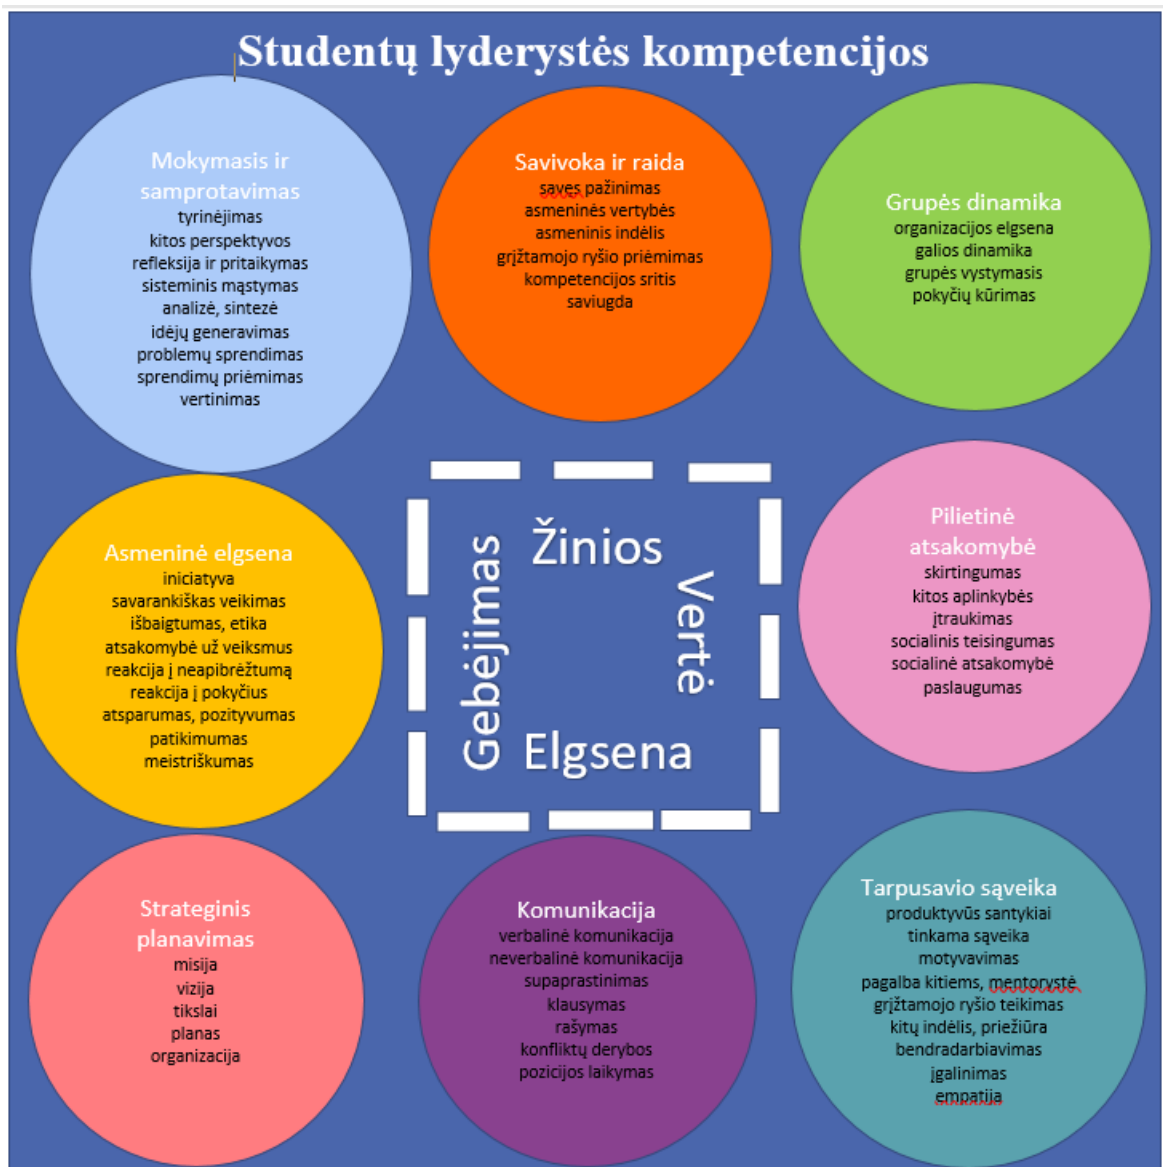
Studentų lyderystės kompetencijos

Mokymasis ir samprotavimas
tyrinėjimas
kitos perspektyvos
refleksija ir pritaikymas
sisteminis mąstymas
analizė, sintezė
idėjų generavimas
problemų sprendimas
sprendimų priėmimas
vertinimas

Savivoka ir raida
savęs pažinimas
asmeninės vertybės
asmeninis indėlis
grįžtamojo ryšio priėmimas
kompetencijos sritis
saviugda

Grupės dinamika
organizacijos elgsena
galios dinamika
grupės vystymasis
pokyčių kūrimas

Asmeninė elgsena
iniciatyva
savarankiškas veikimas
išbaigtumas, etika
atsakomybė už veiksmus
reakcija į neapibrėžtumą
reakcija į pokyčius
atsparumas, pozityvumas
patikimumas
meistriškumas

Gebėjimas
Žinios
Vertė
Elgsena

Pilietinė atsakomybė
skirtingumas
kitos aplinkybės
įtraukimas
socialinis teisingumas
socialinė atsakomybė
paslaugumas

Strateginis planavimas
misija
vizija
tikslai
planas
organizacija

Komunikacija
verbalinė komunikacija
neverbalinė komunikacija
supaprastinimas
klausymas
rašymas
konfliktų derybos
pozicijos laikymas

Tarpusavio sąveika
produktyvūs santykiai
tinkama sąveika
motyvavimas
pagalba kitiems, mentorystė
grįžtamojo ryšio teikimas
kitų indėlis, priežiūra
bendradarbiavimas
įgalinimas
empatija